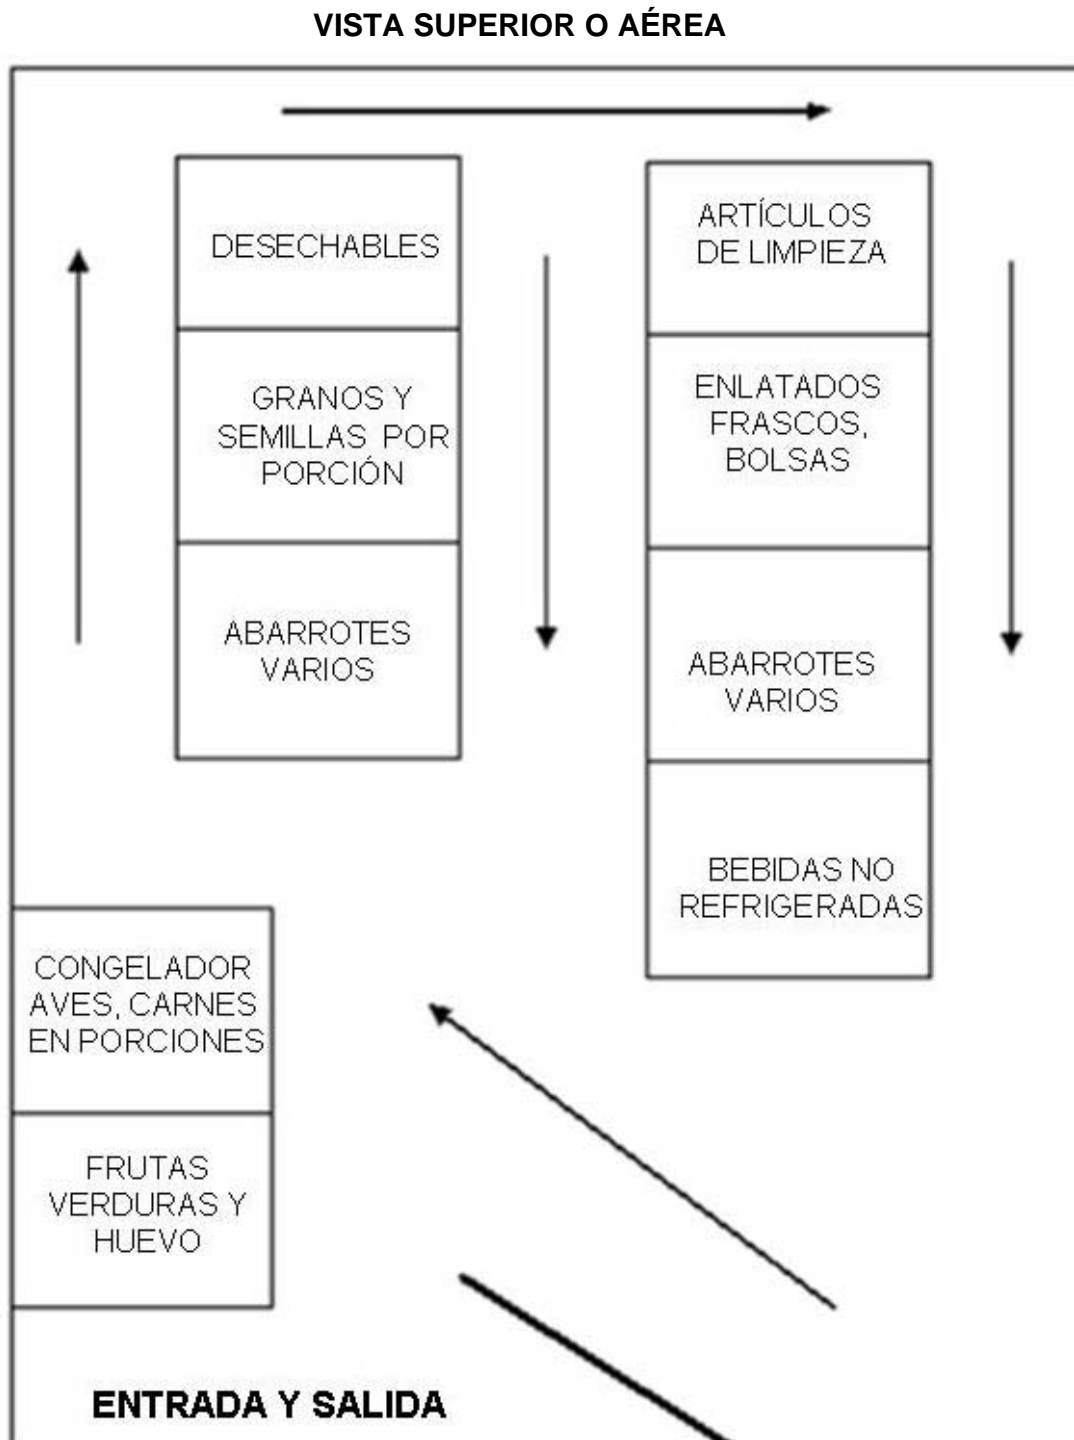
VISTA SUPERIOR O AÉREA

DESECHABLES

GRANOS Y SEMILLAS POR PORCIÓN

ABARROTES VARIOS

ARTÍCULOS DE LIMPIEZA

ENLATADOS FRASCOS, BOLSAS

ABARROTES VARIOS

BEBIDAS NO REFRIGERADAS

CONGELADOR AVES, CARNES EN PORCIONES

FRUTAS VERDURAS Y HUEVO

ENTRADA Y SALIDA